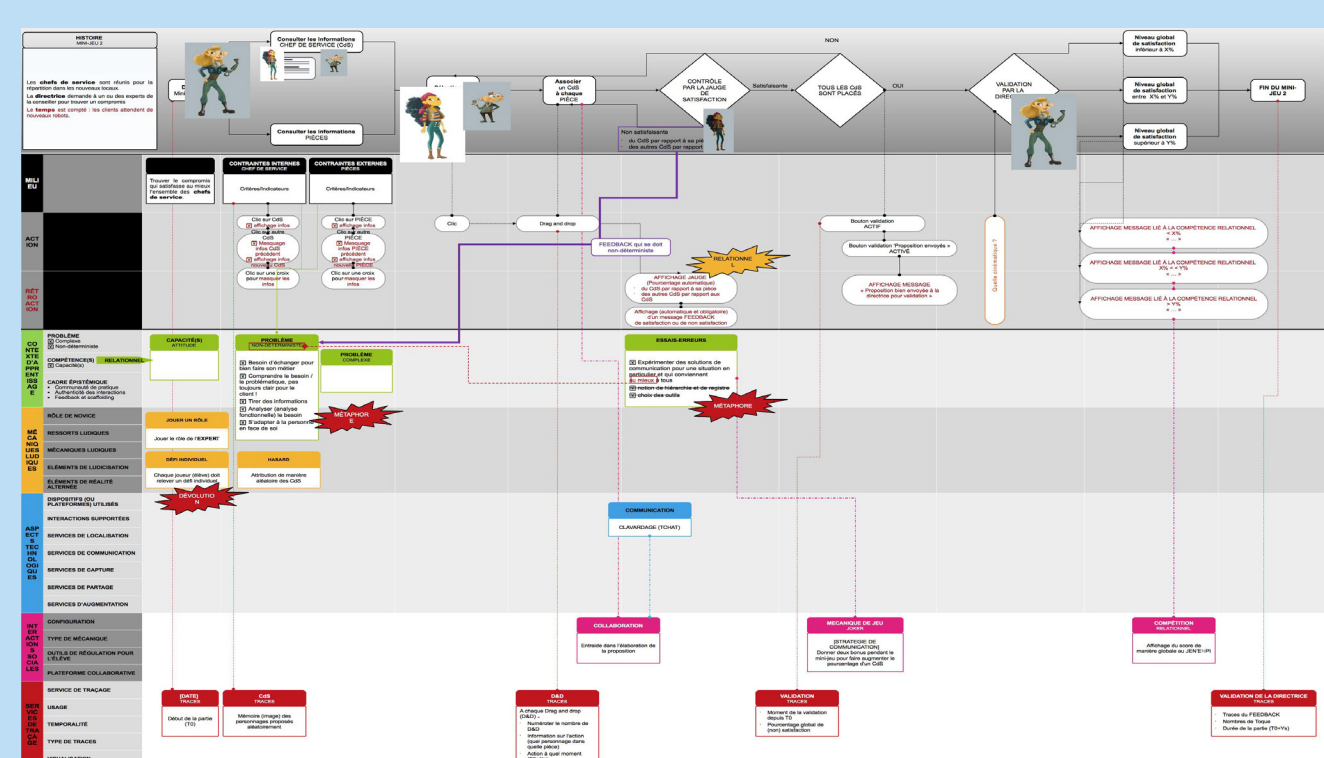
HISTOIRE
MINI-JEU 2

Les chefs de service sont réunis pour la répartition dans les nouveaux locaux.
La directrice demande à un ou des experts de la conseiller pour trouver un compromis
Le temps est compté : les clients attendent de nouveaux robots.

Consulter les informations CHEF DE SERVICE (CdS)

Consulter les informations PIÈCES

Associer un CdS à chaque PIÈCE

CONTRÔLE PAR LA JAUGE DE SATISFACTION

Satisfaisante

TOUS LES CdS SONT PLACÉS

OUI

NON

VALIDATION PAR LA DIREC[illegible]

Niveau global de satisfaction inférieur à X%

Niveau global de satisfaction entre X% et Y%

Niveau global de satisfaction supérieur à Y%

FIN DU MINI-JEU 2

Non satisfaisante
du CdS par rapport à sa pi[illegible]
des autres CdS par rapport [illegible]

MILIEU

Trouver le compromis qui satisfasse au mieux l'ensemble des chefs de service.

CONTRAINTES INTERNES
CHEF DE SERVICE
Critères/Indicateurs

CONTRAINTES EXTERNES
PIÈCES
Critères/Indicateurs

ACTION

Clic sur CdS
affichage infos
Clic sur autre CdS
Masquage infos CdS précédent
affichage infos nouveau CdS
Clic sur une croix pour masquer les infos

Clic sur PIÈCE
affichage infos
Clic sur autre PIÈCE
Masquage infos PIÈCE précédent
affichage infos nouveau PIÈCE
Clic sur une croix pour masquer les infos

Clic

Drag and drop

FEEDBACK qui se doit non-déterministe

RELATIONNEL

Bouton validation ACTIF

Bouton validation "Proposition envoyée » ACTIVE

Quelle cinématique ?

AFFICHAGE MESSAGE LIÉ À LA COMPÉTENCE RELATIONNEL < X% « ... »

AFFICHAGE MESSAGE LIÉ À LA COMPÉTENCE RELATIONNEL X% < < Y% « ... »

AFFICHAGE MESSAGE LIÉ À LA COMPÉTENCE RELATIONNEL > Y% « ... »

RÉTROACTION

AFFICHAGE JAUGE (Pourcentage automatique) du CdS par rapport à sa pièce des autres CdS par rapport aux CdS

Affichage (automatique et obligatoire) d'un message FEEDBACK de satisfaction ou de non satisfaction

AFFICHAGE MESSAGE « Proposition bien envoyée à la directrice pour validation »

CONTEXTE D'APPRENTISSAGE

PROBLÈME
Complexe
Non-déterministe

COMPÉTENCE(S)
Capacité(s)

RELATIONNEL

CADRE ÉPISTÉMIQUE
• Communauté de pratique
• Authenticité des interactions
• Feedback et scaffolding

CAPACITÉ(S)
ATTITUDE

PROBLÈME
NON-DÉTERMINISTE
Besoin d'échanger pour bien faire son métier
Comprendre le besoin / la problématique, pas toujours clair pour le client !
Tirer des informations
Analyser (analyse fonctionnelle) le besoin
S'adapter à la personne en face de soi

MÉTAPHORE

PROBLÈME
COMPLEXE

ESSAIS-ERREURS
Expérimenter des solutions de communication pour une situation en particulier et qui conviennent au mieux à tous
notion de hiérarchie et de registre
choix des outils

MÉTAPHORE

MÉCANIQUES LUDIQUES

RÔLE DE NOVICE
RESSORTS LUDIQUES
MÉCANIQUES LUDIQUES
ÉLÉMENTS DE LUDICISATION
ÉLÉMENTS DE RÉALITÉ ALTERNÉE

JOUER UN RÔLE
Jouer le rôle de l'EXPERT

DÉFI INDIVIDUEL
Chaque joueur (élève) doit relever un défi individuel

HASARD
Attribution de manière aléatoire des CdS

DÉVOLUTION

ASPECTS TECHNOLOGIQUES

DISPOSITIFS (OU PLATEFORMES) UTILISÉS
INTERACTIONS SUPPORTÉES
SERVICES DE LOCALISATION
SERVICES DE COMMUNICATION
SERVICES DE CAPTURE
SERVICES DE PARTAGE
SERVICES D'AUGMENTATION

COMMUNICATION
CLAVARDAGE (TCHAT)

INTERACTIONS SOCIALES

CONFIGURATION
TYPE DE MÉCANIQUE
OUTILS DE RÉGULATION POUR L'ÉLÈVE
PLATEFORME COLLABORATIVE

COLLABORATION
Entraide dans l'élaboration de la proposition

MECANIQUE DE JEU
JOKER
[STRATEGIE DE COMMUNICATION]
Donner deux bonus pendant le mini-jeu pour faire augmenter le pourcentage d'un CdS

COMPÉTITION
RELATIONNEL
Affichage du score de manière globale au JEN'E=PI

SERVICES DE TRAÇAGE

SERVICE DE TRAÇAGE
USAGE
TEMPORALITÉ
TYPE DE TRACES
VISUALISATION

[DATE]
TRACES
Début de la partie (T0)

CdS
TRACES
Mémoire (image) des personnages proposés aléatoirement

D&D
TRACES
A chaque Drag and drop (D&D) -
Numéroter le nombre de D&D
Information sur l'action (quel personnage dans quelle pièce)
Action à quel moment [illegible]

VALIDATION
TRACES
Moment de la validation depuis T0
Pourcentage global de (non) satisfaction

VALIDATION DE LA DIRECTRICE
TRACES
Traces du FEEDBACK
Nombres de Toque
Durée de la partie (T0=Yx)